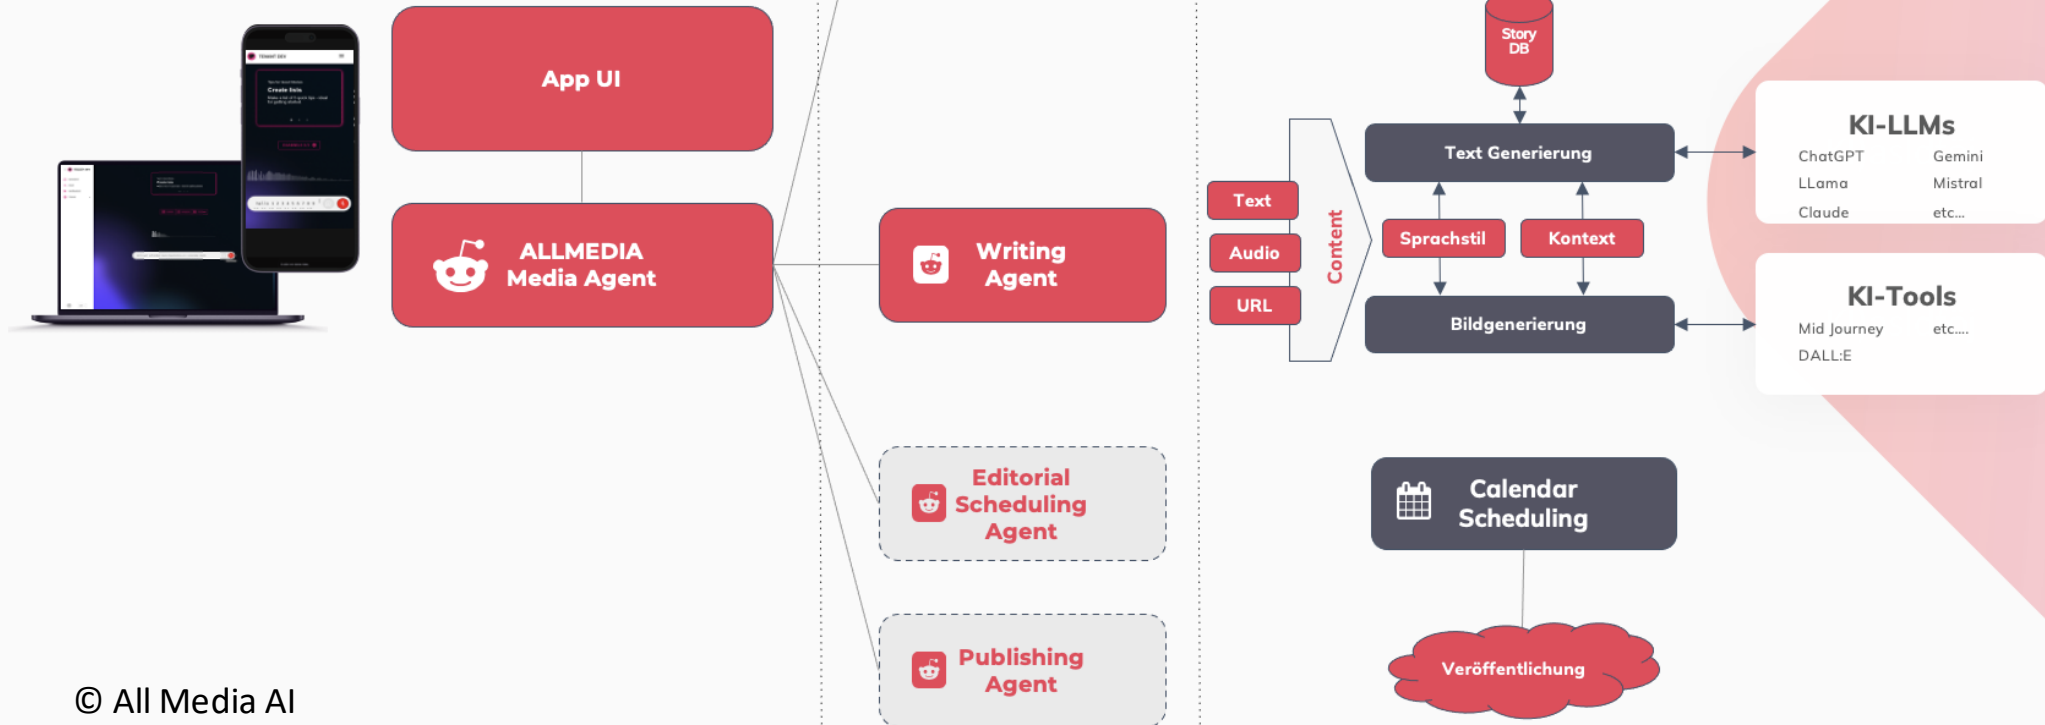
App UI

ALLMEDIA
Media Agent

Writing
Agent

Editorial
Scheduling
Agent

Publishing
Agent

Story
DB

Text
Audio
URL

Content

Text Generierung

Sprachstil
Kontext

Bildgenerierung

KI-LLMs
ChatGPT
Gemini
LLama
Mistral
Claude
etc...

KI-Tools
Mid Journey
etc....
DALL:E

Calendar
Scheduling

Veröffentlichung

© All Media AI